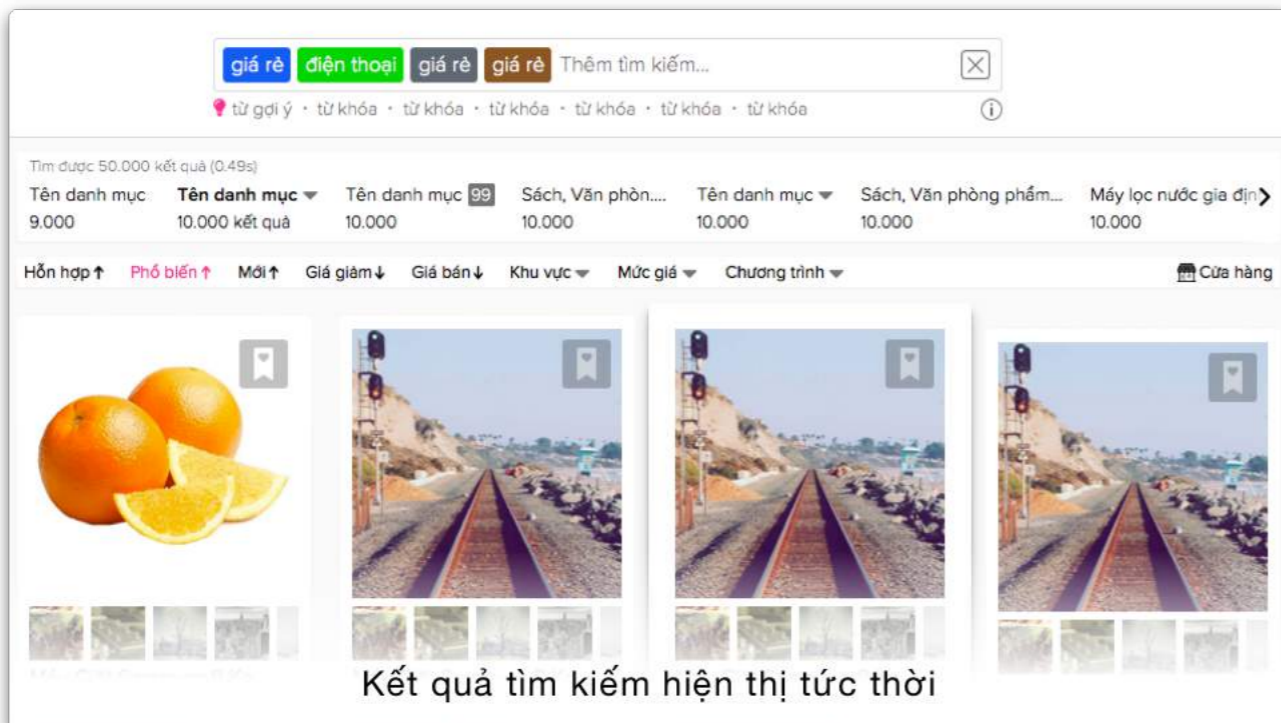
giá rẻ điện thoại giá rẻ giá rẻ Thêm tìm kiếm...

từ gợi ý · từ khóa · từ khóa · từ khóa · từ khóa · từ khóa · từ khóa

Tìm được 50.000 kết quả (0.49s)

Tên danh mục 9.000
Tên danh mục 10.000 kết quả
Tên danh mục 99 10.000
Sách, Văn phòn.... 10.000
Tên danh mục 10.000
Sách, Văn phòng phẩm... 10.000
Máy lọc nước gia địn 10.000

Hỗn hợp ↑ Phổ biến ↑ Mới ↑ Giá giảm ↓ Giá bán ↓ Khu vực Mức giá Chương trình Cửa hàng

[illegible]

Kết quả tìm kiếm hiện thị tức thời